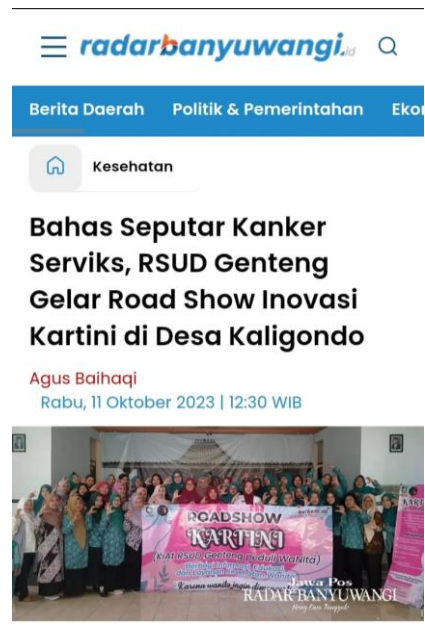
radarbanyuwangi.id

Berita Daerah Politik & Pemerintahan Ekon

Kesehatan

Bahas Seputar Kanker Serviks, RSUD Genteng Gelar Road Show Inovasi Kartini di Desa Kaligondo

Agus Baihaqi
Rabu, 11 Oktober 2023 | 12:30 WIB

ROADSHOW
KARTINI
Kiat RSUD Genteng Peduli WANita
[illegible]
Karena wanita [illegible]

Jawa Pos
RADAR BANYUWANGI
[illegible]